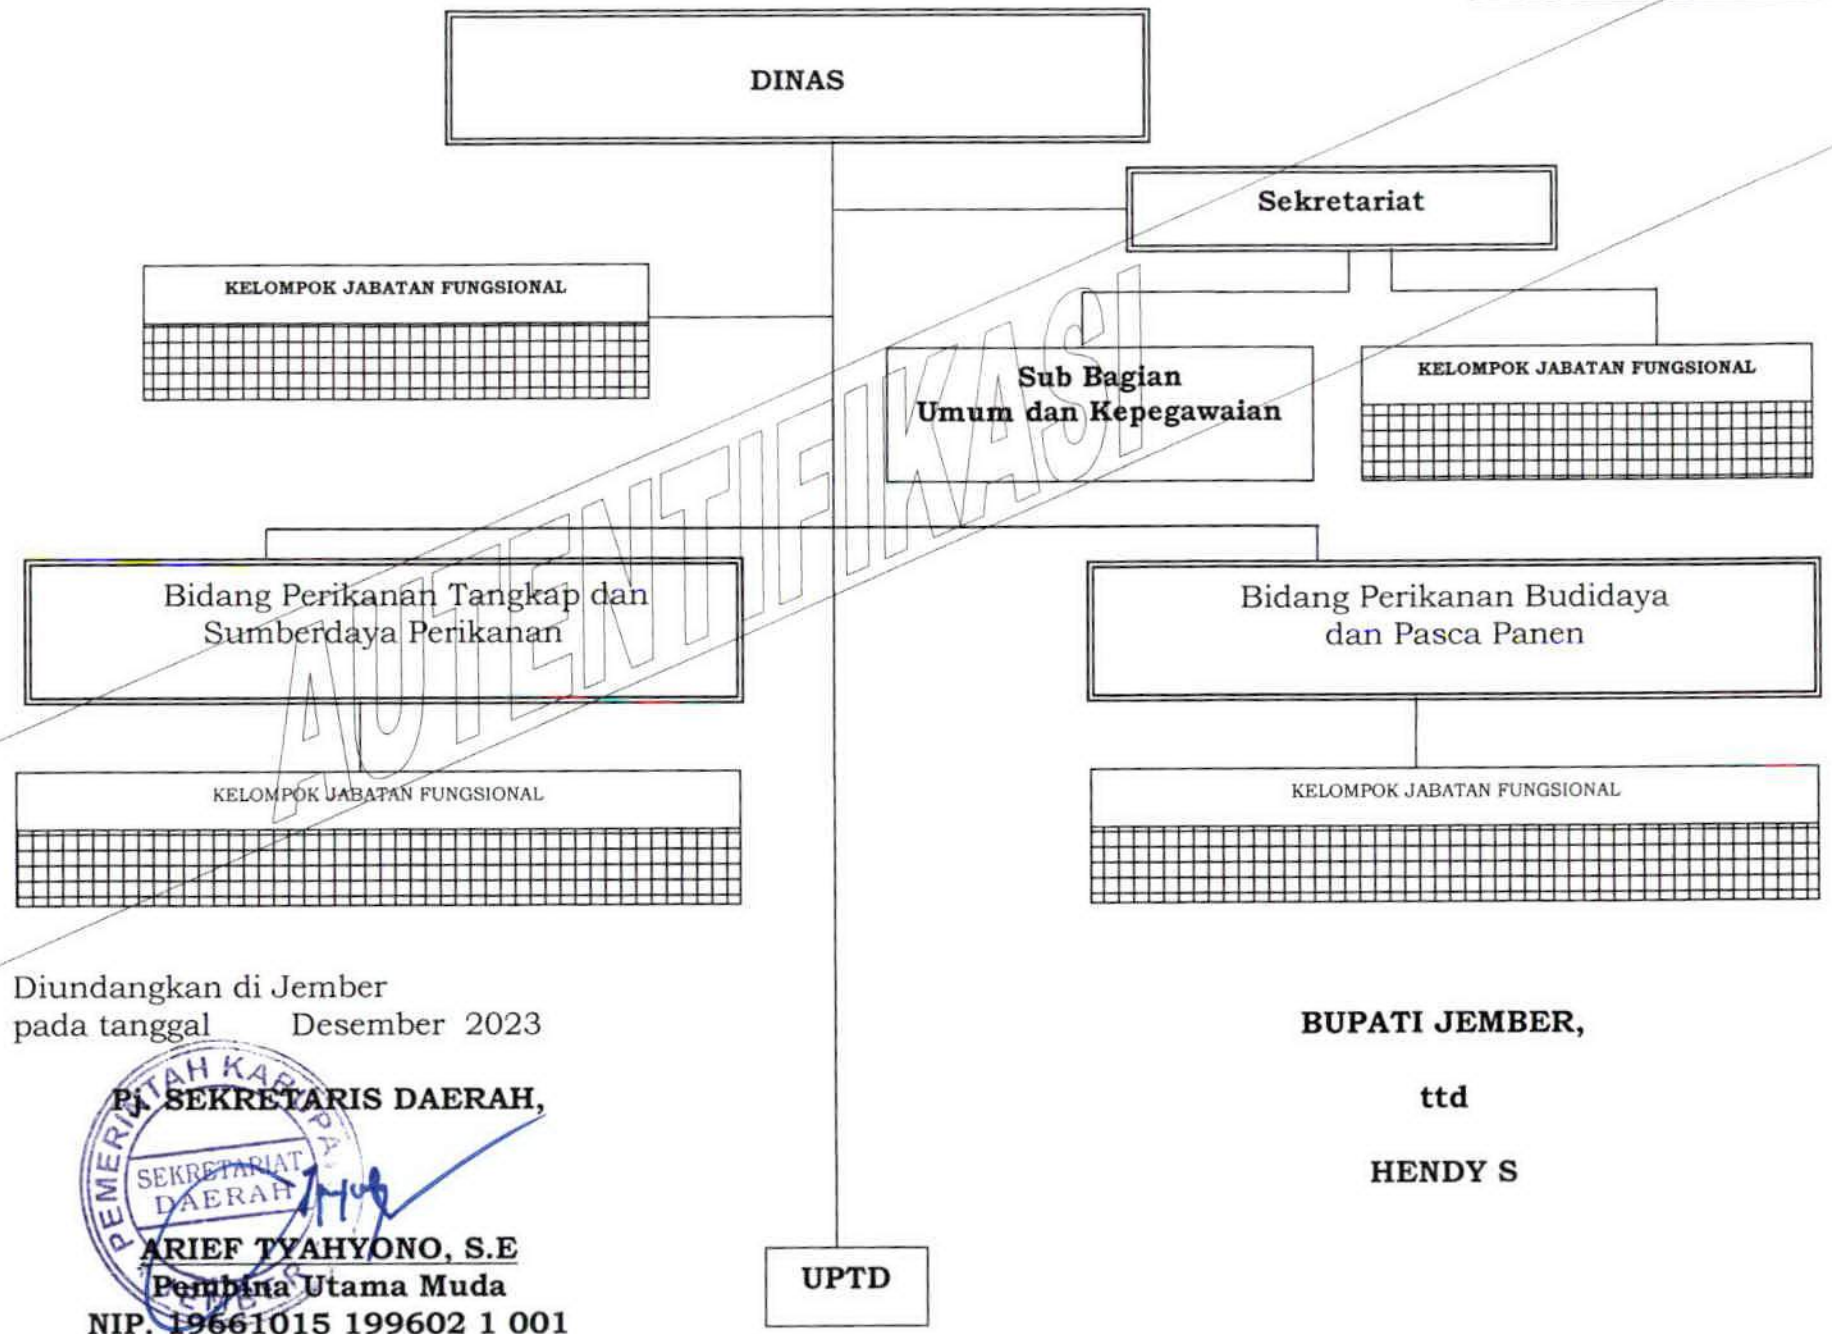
DINAS

Sekretariat

KELOMPOK JABATAN FUNGSIONAL

Sub Bagian Umum dan Kepegawaian

KELOMPOK JABATAN FUNGSIONAL

AUTENTIFIKASI

Bidang Perikanan Tangkap dan Sumberdaya Perikanan

Bidang Perikanan Budidaya dan Pasca Panen

KELOMPOK JABATAN FUNGSIONAL

KELOMPOK JABATAN FUNGSIONAL

Diundangkan di Jember
pada tanggal Desember 2023

Pj. SEKRETARIS DAERAH,

PEMERINTAH KABUPATEN JEMBER SEKRETARIAT DAERAH

ARIEF TYAHYONO, S.E
Pembina Utama Muda
NIP. 19661015 199602 1 001

UPTD

BUPATI JEMBER,

ttd

HENDY S